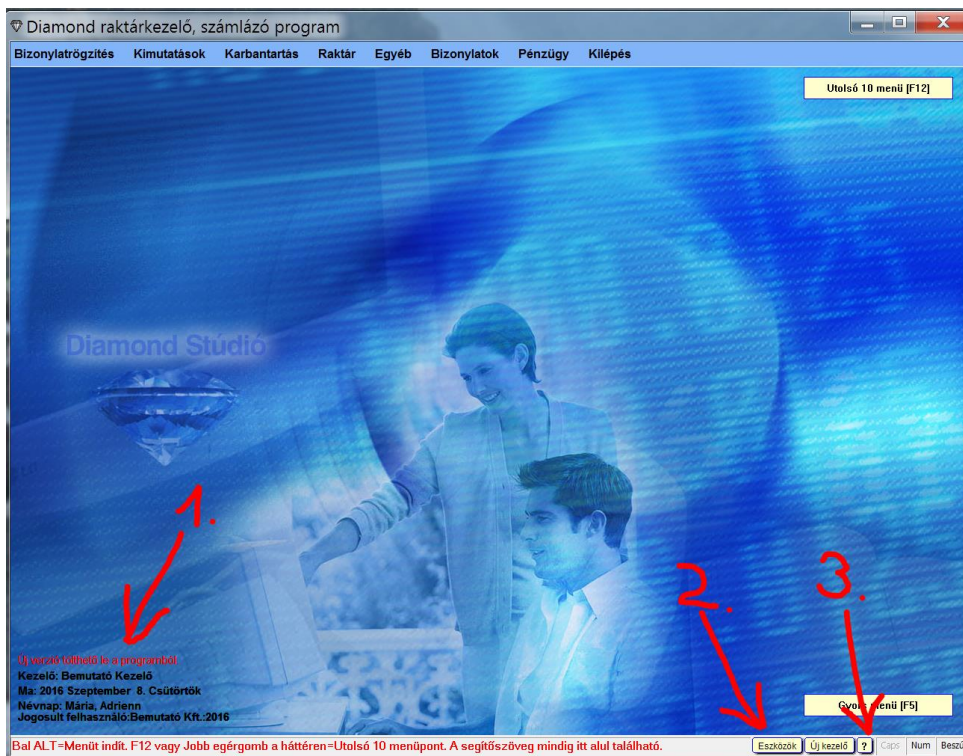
Diamond raktárkezelő, számlázó program

Bizonylatrögzítés Kimutatások Karbantartás Raktár Egyéb Bizonylatok Pénzügy Kilépés

Utolsó 10 menü [F12]

Diamond Stúdió

1.

Új verzió tölthető le a programból

Kezelő: Bemutató Kezelő

Ma: 2016 Szeptember 8. Csütörtök

Névnap: Mária, Adrienn

Jogosult felhasználó:Bemutató Kft.:2016

2.

3.

Gyors menü [F5]

Bal ALT=Menüt indít. F12 vagy Jobb egérgomb a háttéren=Utolsó 10 menüpont. A segítőszöveg mindig itt alul található.

Eszközök Új kezelő ? Caps Num Beszú